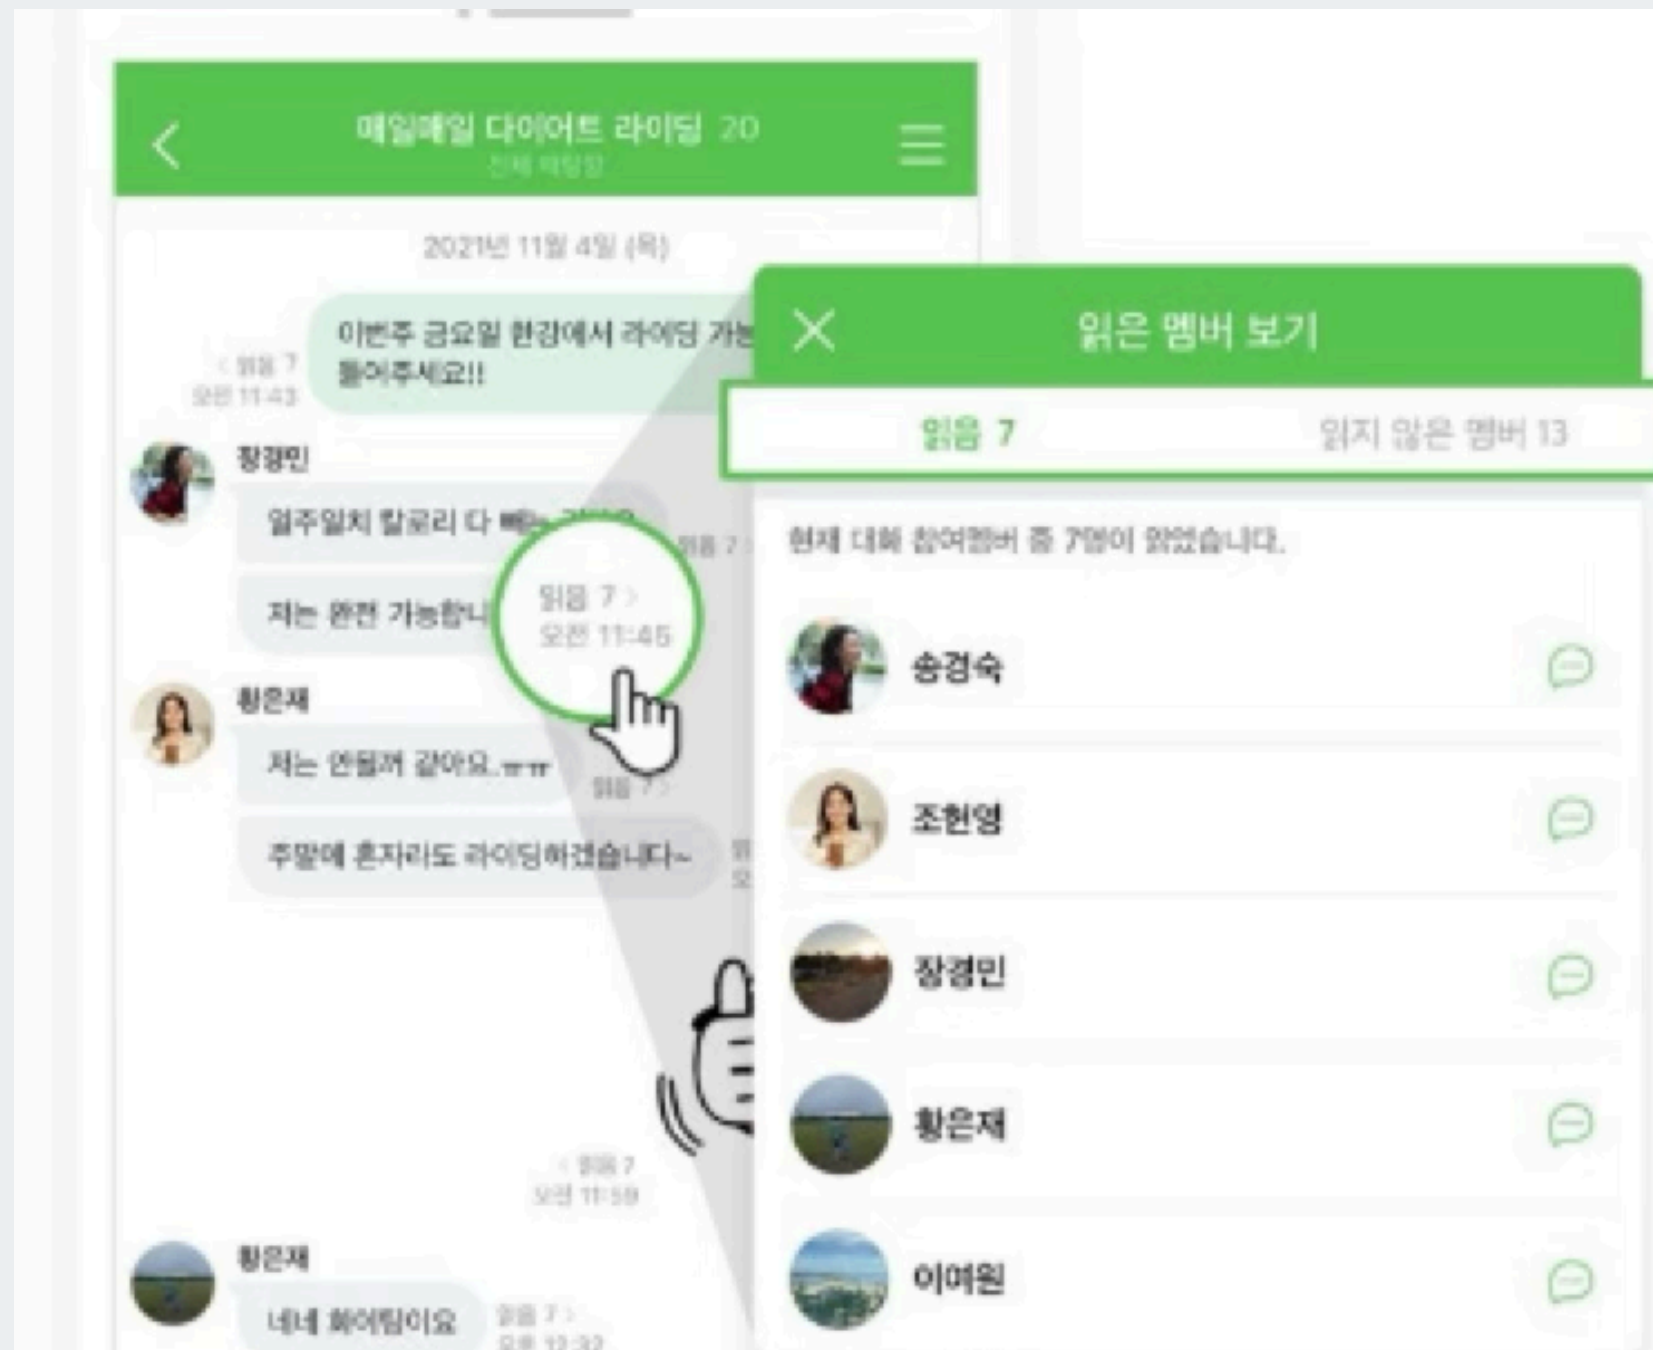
매일매일 다이어트 라이딩 20
전체 채팅방

2021년 11월 4일 (목)

이번주 금요일 한강에서 라이딩 가능 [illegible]
들어주세요!!
< 읽음 7
오전 11:43

장경민
일주일치 칼로리 다 빼는 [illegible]
읽음 7 >
저는 완전 가능합니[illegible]
읽음 7 >
오전 11:45

황은재
저는 안될꺼 같아요..ㅠㅠ
읽음 7 >
주말에 혼자라도 라이딩하겠습니다~

< 읽음 7
오전 11:59

황은재
네네 화이팅이요
읽음 7 >
오후 12:32

읽은 멤버 보기
읽음 7
읽지 않은 멤버 13
현재 대화 참여멤버 중 7명이 읽었습니다.
송경숙
조현영
장경민
황은재
이예원